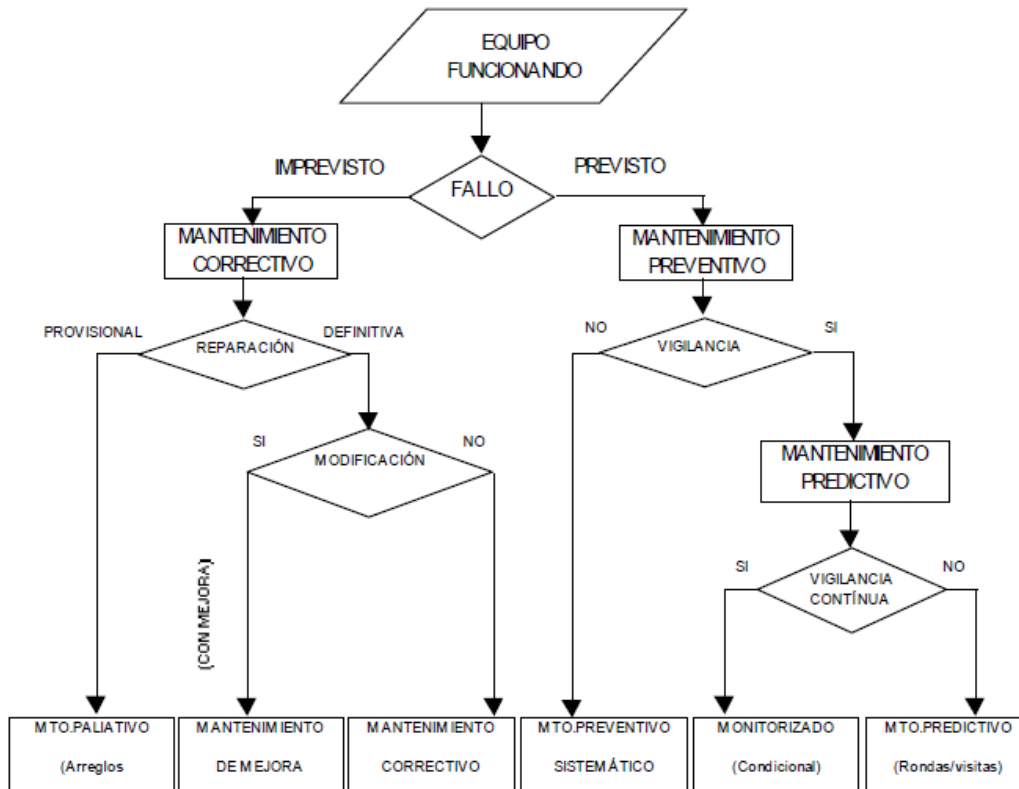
EQUIPO FUNCIONANDO

IMPREVISTO

FALLO

PREVISTO

MANTENIMIENTO CORRECTIVO

MANTENIMIENTO PREVENTIVO

PROVISIONAL

REPARACIÓN

DEFINITIVA

NO

VIGILANCIA

SI

SI

MODIFICACIÓN

NO

MANTENIMIENTO PREDICTIVO

(CON MEJORA)

SI

VIGILANCIA CONTÍNUA

NO

MTO.PALIATIVO (Arreglos

MANTENIMIENTO DE MEJORA

MANTENIMIENTO CORRECTIVO

MTO.PREVENTIVO SISTEMÁTICO

MONITORIZADO (Condicional)

MTO.PREDICTIVO (Rondas/visitas)